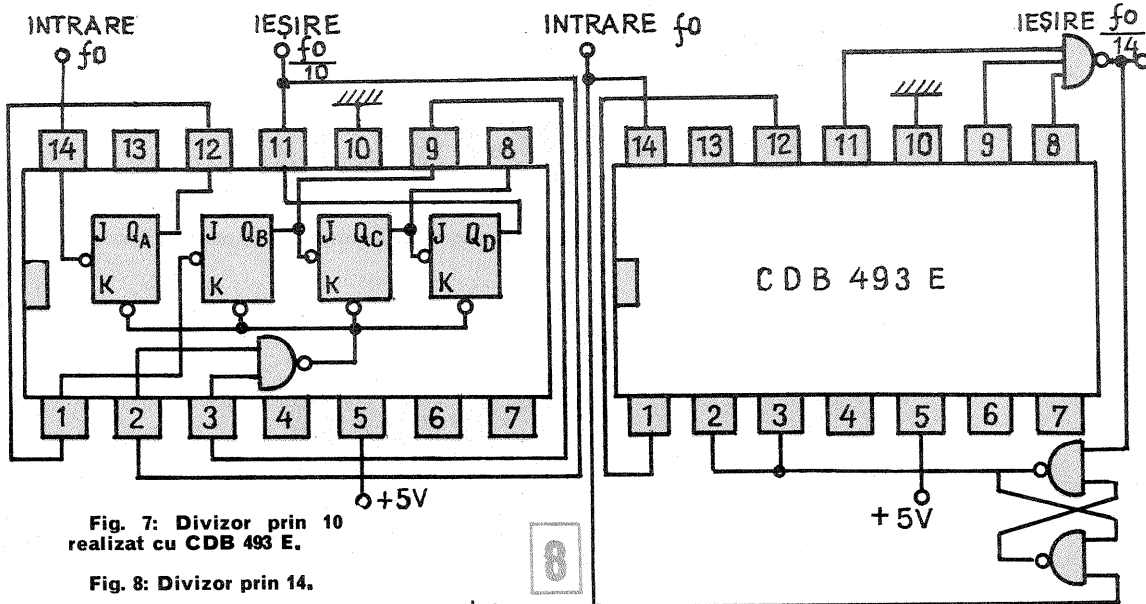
INTRARE
$f_0$

IEȘIRE
$\frac{f_0}{10}$

14 13 12 11 10 9 8

J $Q_A$
K

J $Q_B$
K

J $Q_C$
K

J $Q_D$
K

1 2 3 4 5 6 7

+5V

INTRARE $f_0$

IEȘIRE $\frac{f_0}{14}$

14 13 12 11 10 9 8

CDB 493 E

1 2 3 4 5 6 7

+5V

Fig. 7: Divizor prin 10 realizat cu CDB 493 E.

Fig. 8: Divizor prin 14.

8